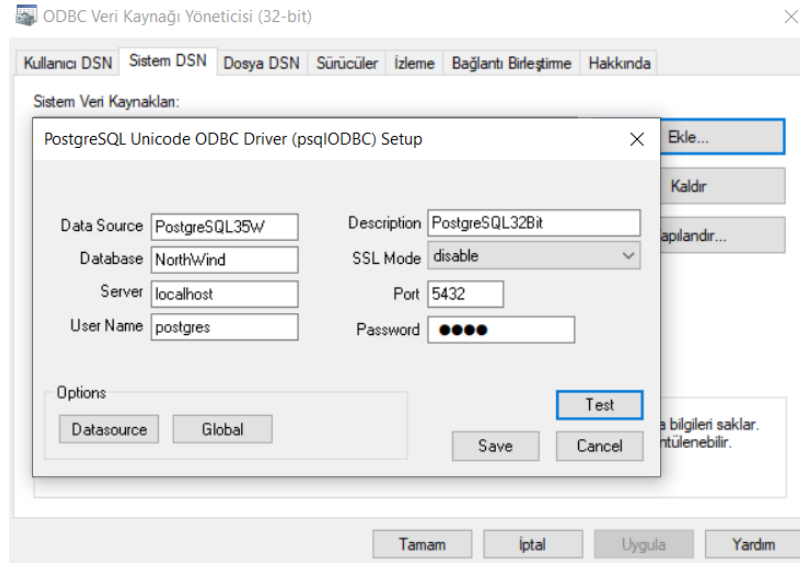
ODBC Veri Kaynağı Yöneticisi (32-bit)

Kullanıcı DSN | Sistem DSN | Dosya DSN | Sürücüler | İzleme | Bağlantı Birleştirme | Hakkında

Sistem Veri Kaynakları:

Ekle...

Kaldır

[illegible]apılandır...

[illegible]a bilgileri saklar. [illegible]ntülenebilir.

PostgreSQL Unicode ODBC Driver (psqlODBC) Setup

Data Source PostgreSQL35W
Database NorthWind
Server localhost
User Name postgres

Description PostgreSQL32Bit
SSL Mode disable
Port 5432
Password ●●●●

Options
Datasource
Global

Test
Save
Cancel

Tamam
İptal
Uygula
Yardım